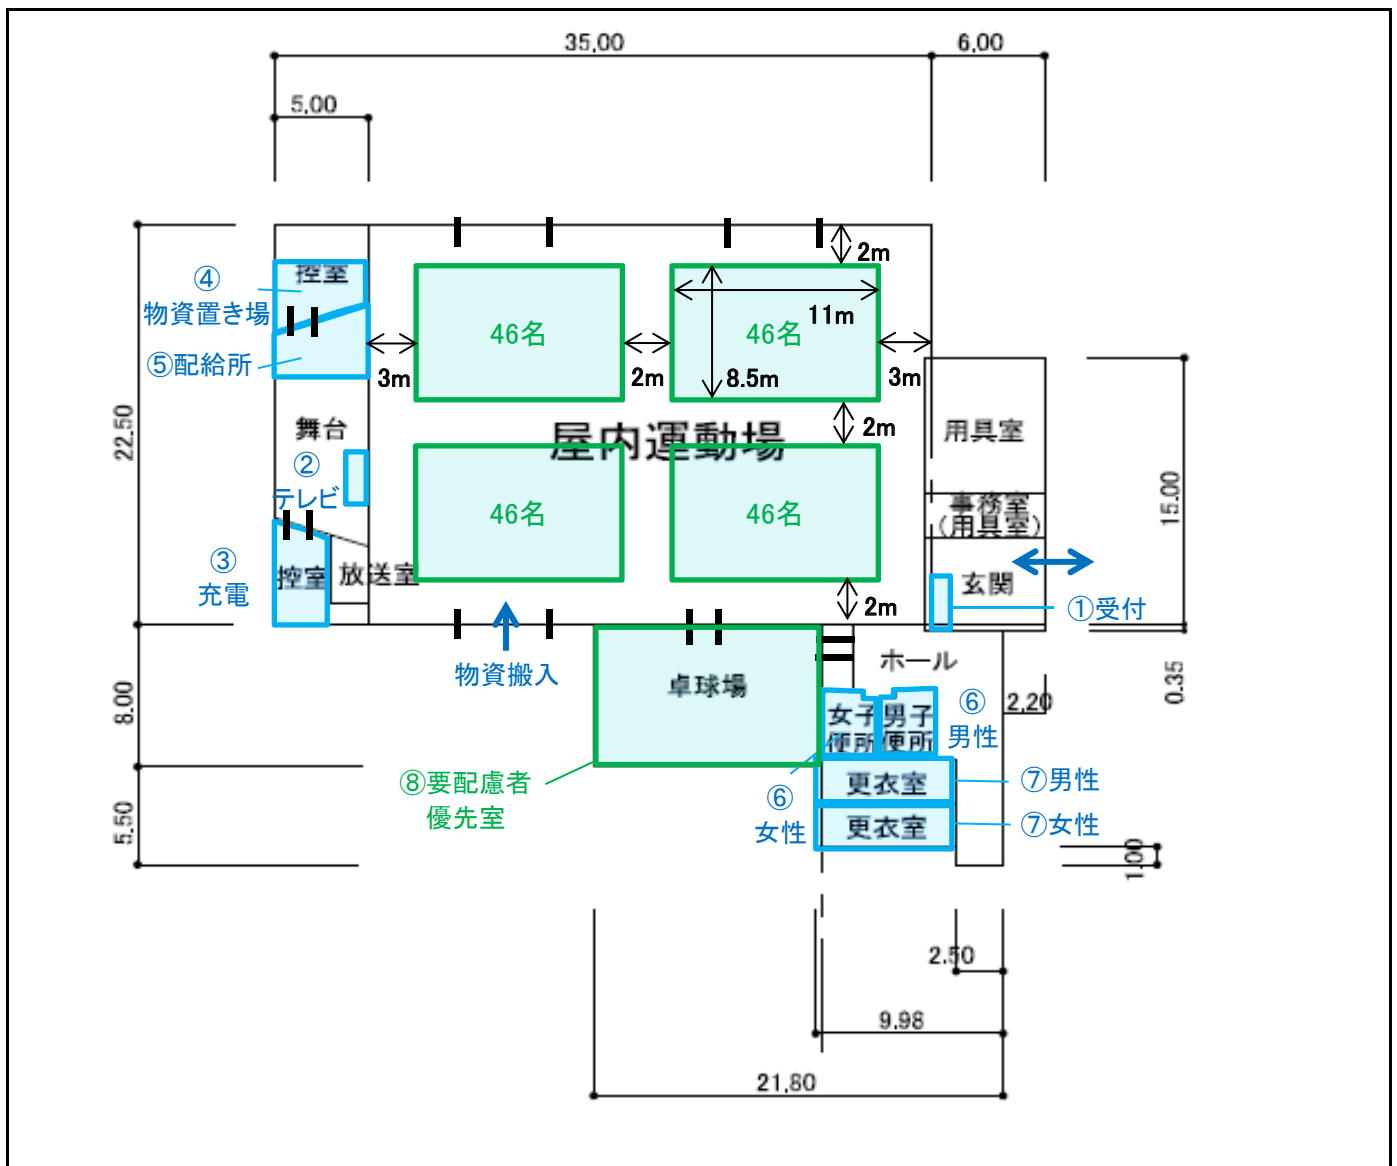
35.00
6.00
5.00
控室
④
物資置き場
⑤配給所
2m
46名
46名
11m
8.5m
3m
2m
3m
22.50
舞台
屋内運動場
2m
用具室
②
テレビ
46名
46名
事務室
(用具室)
15.00
③
充電
控室
放送室
玄関
2m
①受付
物資搬入
卓球場
ホール
0.35
8.00
女子便所
男子便所
⑥
男性
2.20
⑧要配慮者優先室
更衣室
⑦男性
⑥
女性
更衣室
⑦女性
5.50
1.00
2.50
9.98
21.80